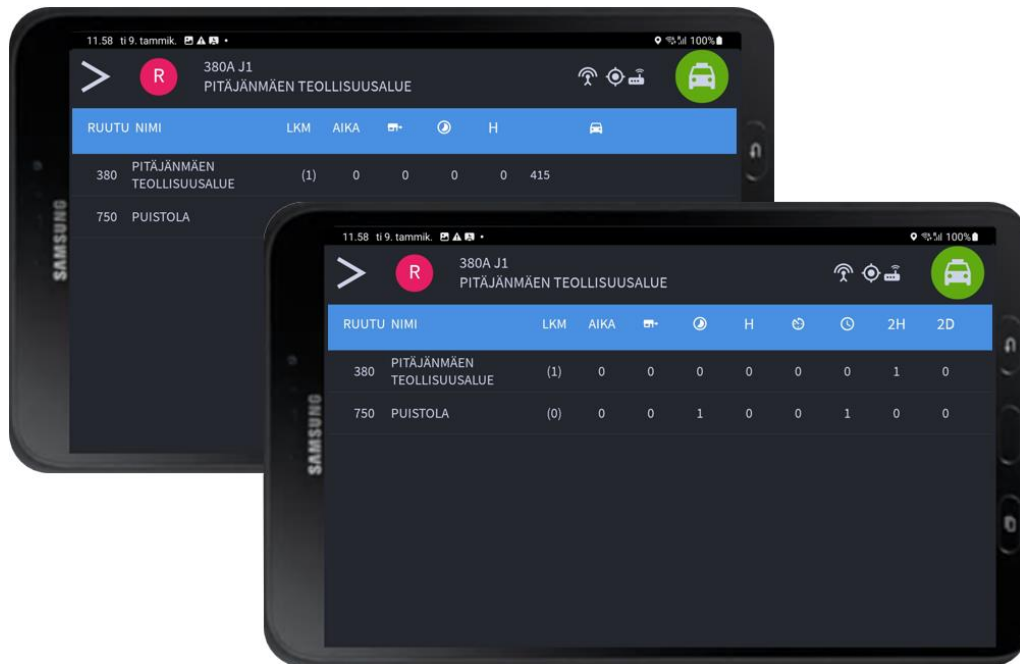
11.58 ti 9. tammik. • 100%

R

380A J1
PITÄJÄNMÄEN TEOLLISUUSALUE

| RUUTU | NIMI | LKM | AIKA | | | H | |
|---|---|---|---|---|---|---|---|
| 380 | PITÄJÄNMÄEN TEOLLISUUSALUE | (1) | 0 | 0 | 0 | 0 | 415 |
| 750 | PUISTOLA | | | | | | |

SAMSUNG

11.58 ti 9. tammik. • 100%

R

380A J1
PITÄJÄNMÄEN TEOLLISUUSALUE

| RUUTU | NIMI | LKM | AIKA | | | H | | | 2H | 2D |
|---|---|---|---|---|---|---|---|---|---|---|
| 380 | PITÄJÄNMÄEN TEOLLISUUSALUE | (1) | 0 | 0 | 0 | 0 | 0 | 0 | 1 | 0 |
| 750 | PUISTOLA | (0) | 0 | 0 | 1 | 0 | 0 | 1 | 0 | 0 |

SAMSUNG